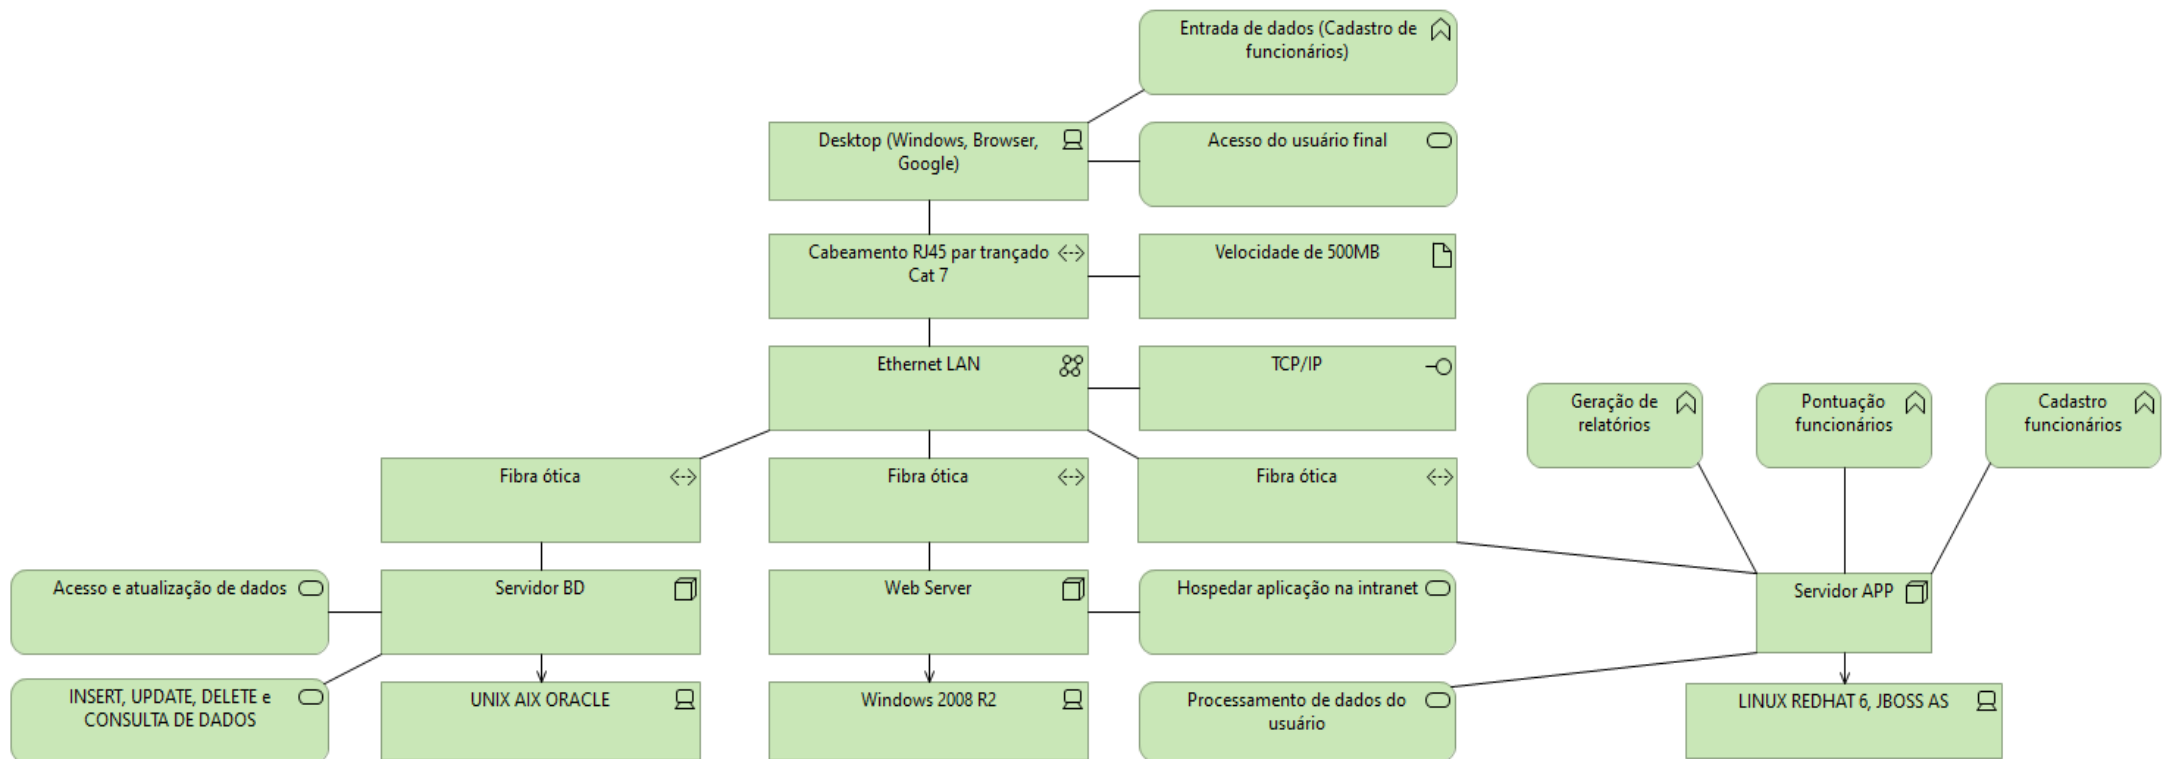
Entrada de dados (Cadastro de funcionários)

Desktop (Windows, Browser, Google)

Acesso do usuário final

Cabeamento RJ45 par trançado Cat 7

Velocidade de 500MB

Ethernet LAN

TCP/IP

Geração de relatórios

Pontuação funcionários

Cadastro funcionários

Fibra ótica

Fibra ótica

Fibra ótica

Acesso e atualização de dados

Servidor BD

Web Server

Hospedar aplicação na intranet

Servidor APP

INSERT, UPDATE, DELETE e CONSULTA DE DADOS

UNIX AIX ORACLE

Windows 2008 R2

Processamento de dados do usuário

LINUX REDHAT 6, JBOSS AS